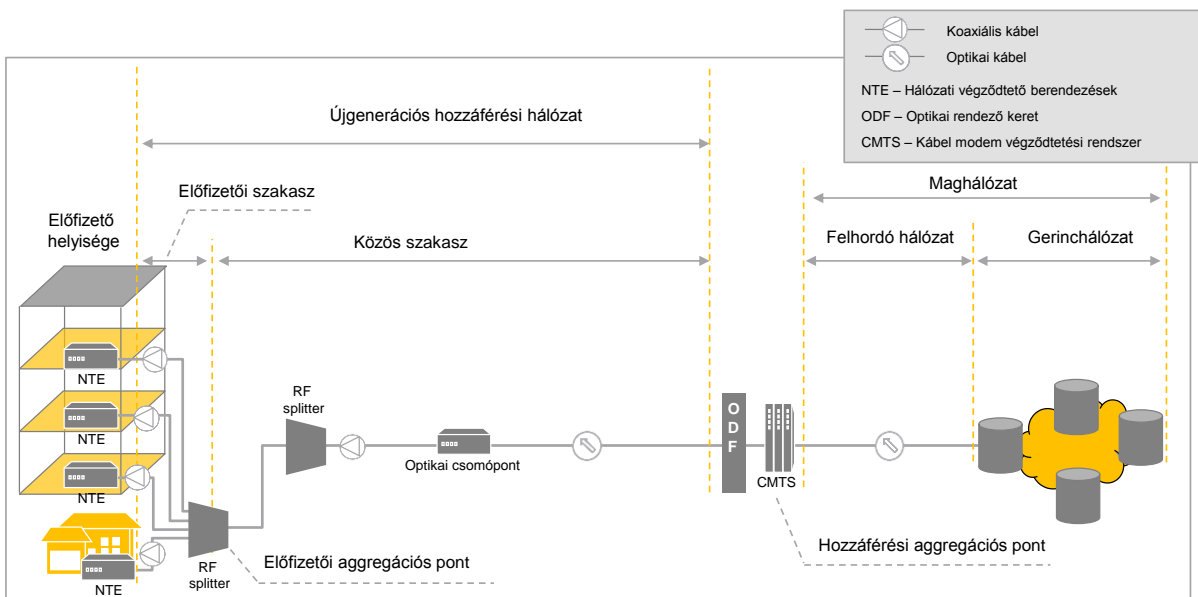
Koaxiális kábel
Optikai kábel
NTE – Hálózati végződtető berendezések
ODF – Optikai rendező keret
CMTS – Kábel modem végződtetési rendszer

Újgenerációs hozzáférési hálózat

Előfizetői szakasz

Előfizető helyisége

Közös szakasz

Maghálózat

Felhordó hálózat

Gerinchálózat

NTE

NTE

NTE

NTE

RF splitter

Optikai csomópont

O D F

CMTS

RF splitter

Előfizetői aggregációs pont

Hozzáférési aggregációs pont